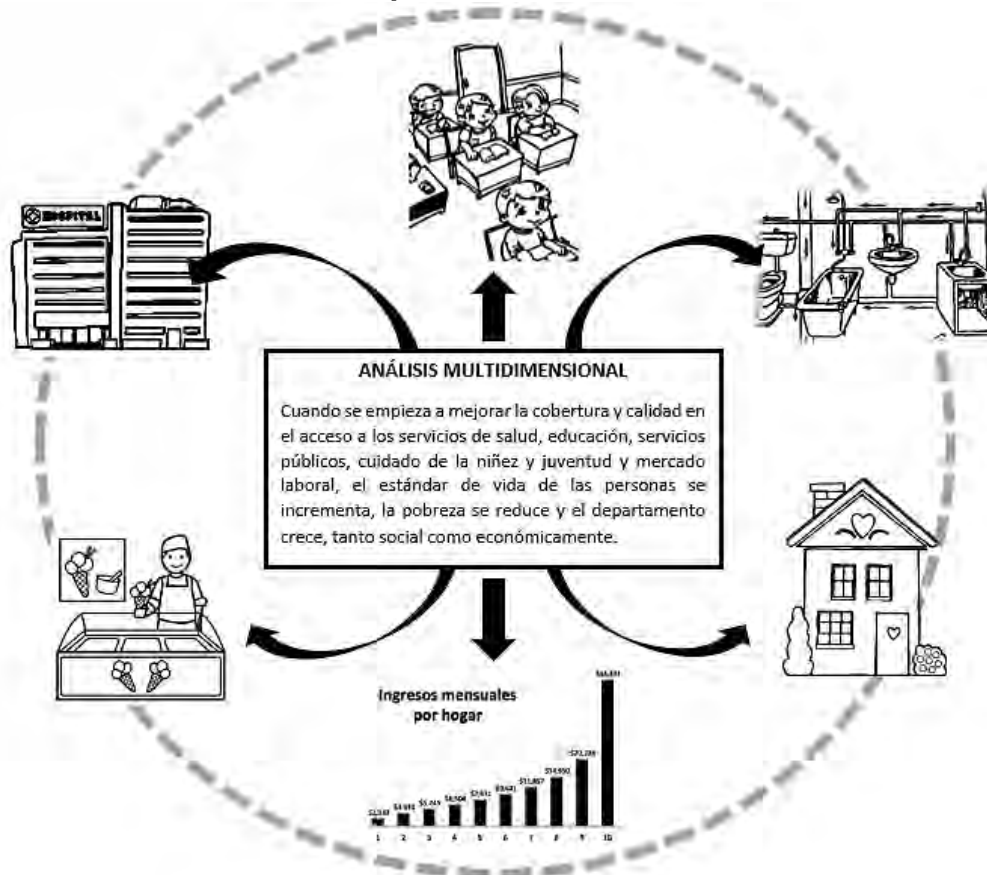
HOSPITAL

ANÁLISIS MULTIDIMENSIONAL

Cuando se empieza a mejorar la cobertura y calidad en el acceso a los servicios de salud, educación, servicios públicos, cuidado de la niñez y juventud y mercado laboral, el estándar de vida de las personas se incrementa, la pobreza se reduce y el departamento crece, tanto social como económicamente.

Ingresos mensuales por hogar

$2,510 $3,693 $5,415 $6,504 $7,611 $9,441 $11,857 $14,950 $21,288 $46,891

1 2 3 4 5 6 7 8 9 10